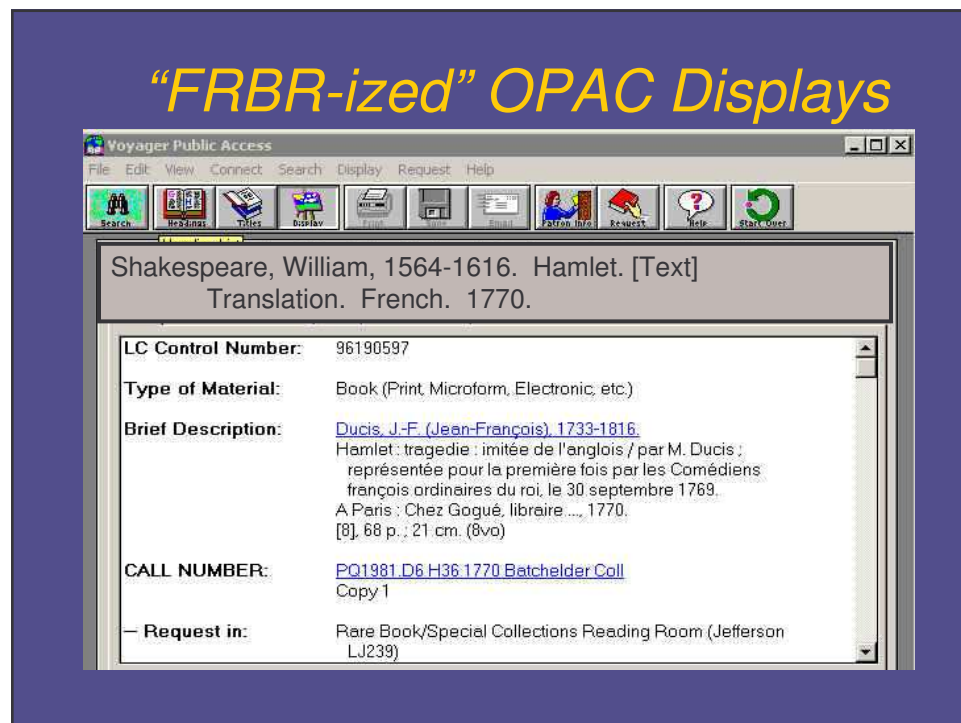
“FRBR-ized” OPAC Displays

Voyager Public Access

File Edit View Connect Search Display Request Help

Search Headings Titles Display Print Save Email Patron Info Request Help Start Over

Shakespeare, William, 1564-1616. Hamlet. [Text] Translation. French. 1770.

| | |
|---|---|
| LC Control Number: | 96190597 |
| Type of Material: | Book (Print, Microform, Electronic, etc.) |
| Brief Description: | Ducis, J.-F. (Jean-François), 1733-1816. Hamlet : tragedie : imitée de l'anglois / par M. Ducis ; représentée pour la première fois par les Comédiens françois ordinaires du roi, le 30 septembre 1769. A Paris : Chez Gogué, libraire ..., 1770. [8], 68 p. ; 21 cm. (8vo) |
| CALL NUMBER: | PQ1981.D6 H36 1770 Batchelder Coll Copy 1 |
| – Request in: | Rare Book/Special Collections Reading Room (Jefferson LJ239) |